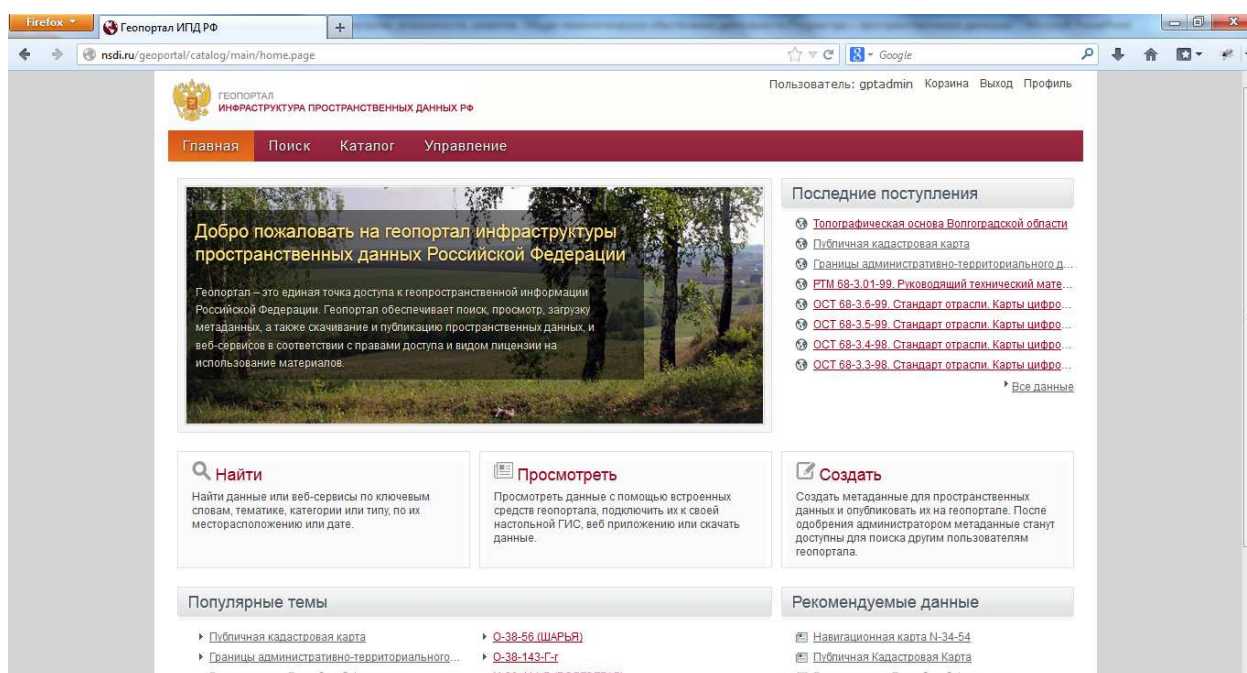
Firefox
Геопортал ИПД РФ
+
nsdi.ru/geoportal/catalog/main/home.page
Google

ГЕОПОРТАЛ
ИНФРАСТРУКТУРА ПРОСТРАНСТВЕННЫХ ДАННЫХ РФ

Пользователь: gptadmin Корзина Выход Профиль

Главная Поиск Каталог Управление

Добро пожаловать на геопортал инфраструктуры пространственных данных Российской Федерации

Геопортал – это единая точка доступа к геопространственной информации Российской Федерации. Геопортал обеспечивает поиск, просмотр, загрузку метаданных, а также скачивание и публикацию пространственных данных, и веб-сервисов в соответствии с правами доступа и видом лицензии на использование материалов.

Последние поступления

Топографическая основа Волгоградской области
Публичная кадастровая карта
Границы административно-территориального д...
РТМ 68-3.01-99. Руководящий технический мате...
ОСТ 68-3.6-99. Стандарт отрасли. Карты цифро...
ОСТ 68-3.5-99. Стандарт отрасли. Карты цифро...
ОСТ 68-3.4-98. Стандарт отрасли. Карты цифро...
ОСТ 68-3.3-98. Стандарт отрасли. Карты цифро...
Все данные

Найти
Найти данные или веб-сервисы по ключевым словам, тематике, категории или типу, по их месторасположению или дате.

Просмотреть
Просмотреть данные с помощью встроенных средств геопортала, подключить их к своей настольной ГИС, веб приложению или скачать данные.

Создать
Создать метаданные для пространственных данных и опубликовать их на геопортале. После одобрения администратором метаданные станут доступны для поиска другим пользователям геопортала.

Популярные темы

Публичная кадастровая карта
Границы административно-территориального...
O-38-56 (ШАРЬЯ)
O-38-143-Г-г

Рекомендуемые данные

Навигационная карта N-34-54
Публичная Кадастровая Карта